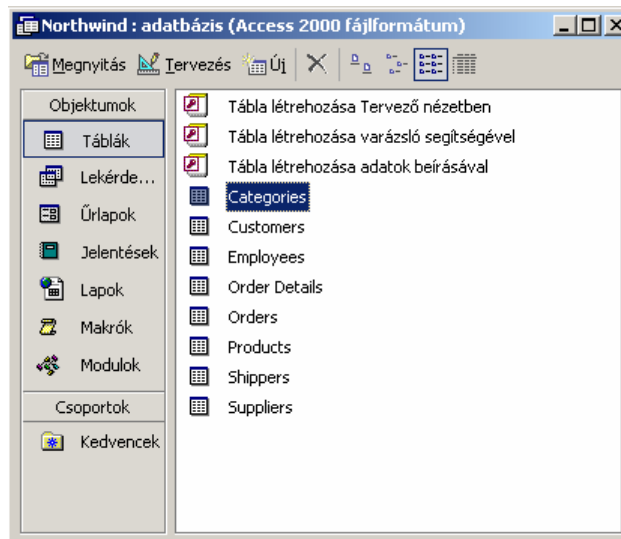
Northwind : adatbázis (Access 2000 fájlformátum)

Megnyitás Tervezés Új

Objektumok
Táblák
Lekérde...
Űrlapok
Jelentések
Lapok
Makrók
Modulok
Csoportok
Kedvencek

Tábla létrehozása Tervező nézetben
Tábla létrehozása varázsló segítségével
Tábla létrehozása adatok beírásával
Categories
Customers
Employees
Order Details
Orders
Products
Shippers
Suppliers